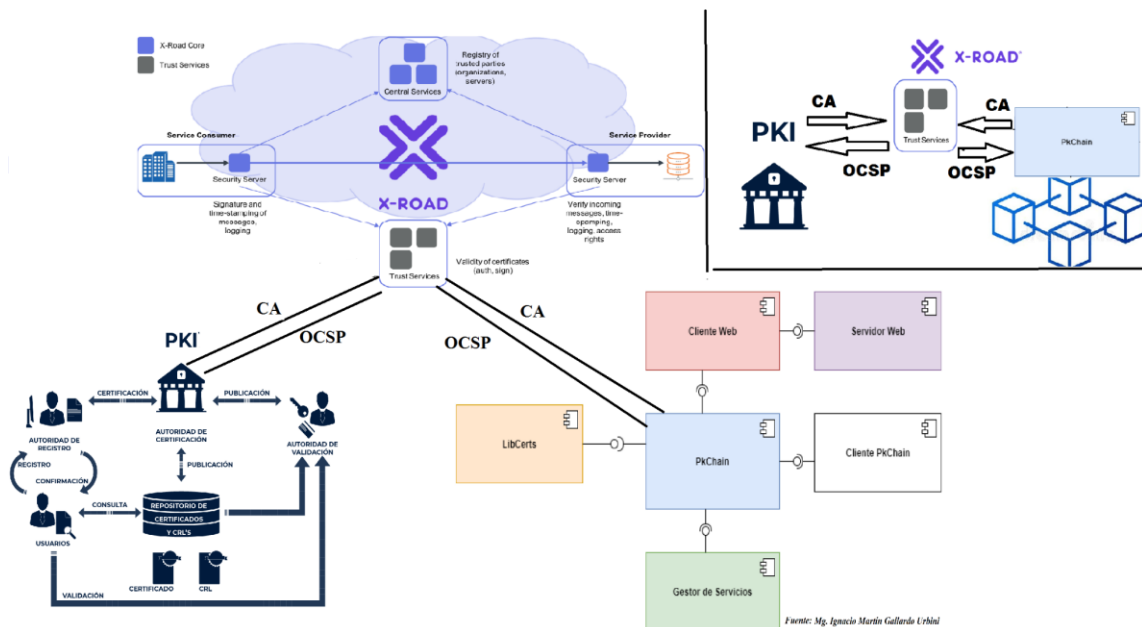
X-Road Core

Trust Services

Registry of trusted parties (organizations, servers)

Central Services

Service Consumer

Service Provider

Security Server

Security Server

X-ROAD

Signature and time-stamping of messages, logging

Verify incoming messages, time-stamping, logging, access rights

Trust Services

Validity of certificates (auth, sign)

X-ROAD

CA

CA

PKI

Trust Services

OCSP

OCSP

PkChain

CA

OCSP

CA

OCSP

PKI

CERTIFICACIÓN

PUBLICACIÓN

AUTORIDAD DE REGISTRO

AUTORIDAD DE CERTIFICACIÓN

AUTORIDAD DE VALIDACIÓN

REGISTRO

PUBLICACIÓN

CONFIRMACIÓN

CONSULTA

REPOSITORIO DE CERTIFICADOS Y CRL'S

USUARIOS

CERTIFICADO

CRL

VALIDACIÓN

Cliente Web

Servidor Web

LibCerts

PkChain

Cliente PkChain

Gestor de Servicios

Fuente: Mg. Ignacio Martín Gallardo Urbini